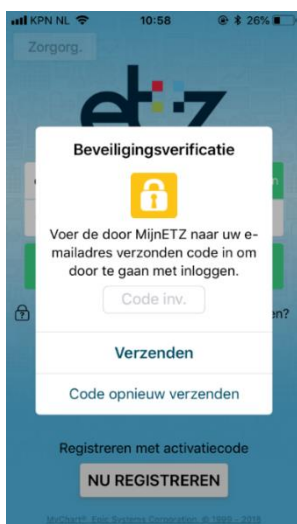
KPN NL 10:58 26%

Zorgorg.

etz

Beveiligingsverificatie

Voer de door MijnETZ naar uw e-mailadres verzonden code in om door te gaan met inloggen.

Code inv.

Verzenden

Code opnieuw verzenden

en?

Registreren met activatiecode

NU REGISTREREN

MyChart® Epic Systems Corporation © 1999 - 2018